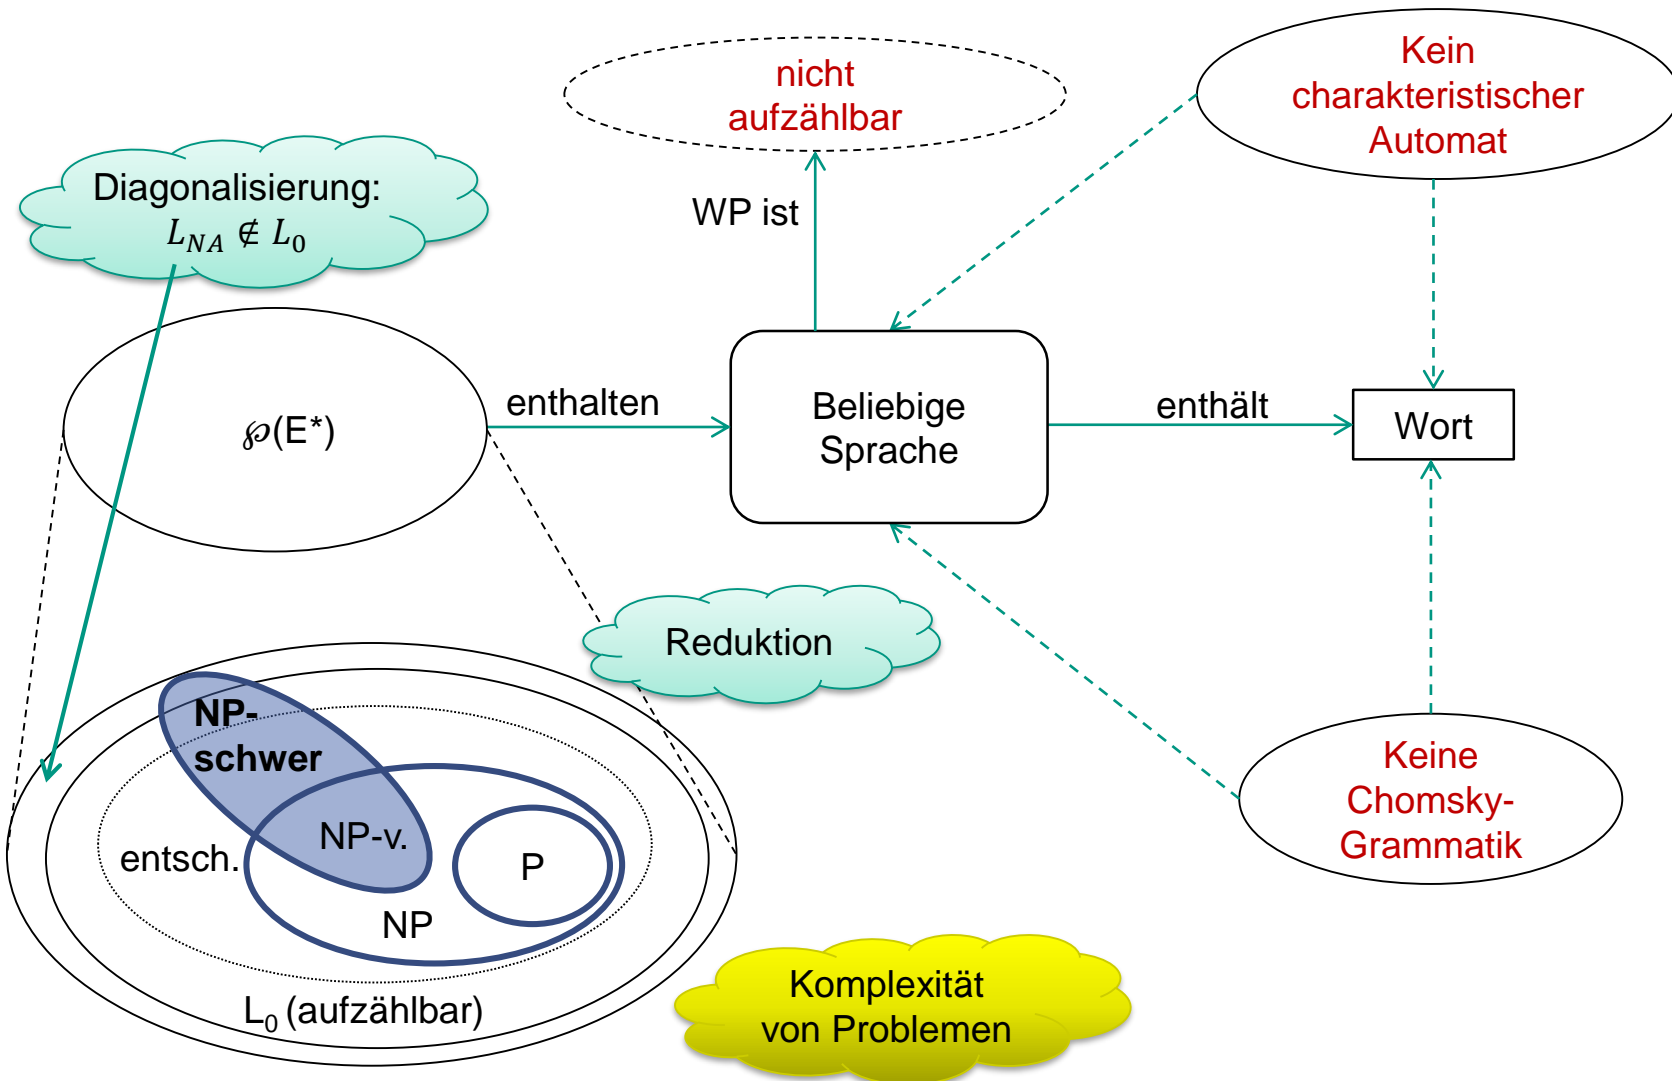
nicht aufzählbar

Kein charakteristischer Automat

Diagonalisierung: $L_{NA} \notin L_0$

WP ist

$\wp$(E*)

enthalten

Beliebige Sprache

enthält

Wort

Reduktion

NP-schwer

NP-v.

entsch.

P

NP

$L_0$ (aufzählbar)

Keine Chomsky-Grammatik

Komplexität von Problemen